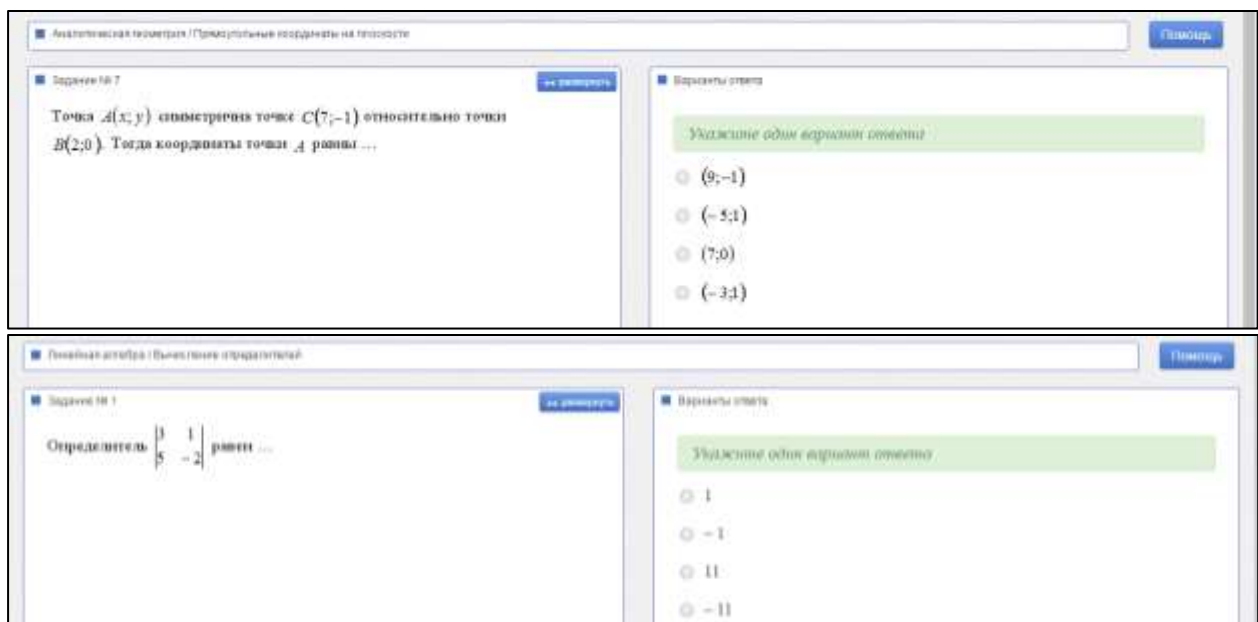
Аналитическая геометрия / Прямоугольные координаты на плоскости

Помощь

Задание № 7

« развернуть

Точка $A(x;y)$ симметрична точке $C(7;-1)$ относительно точки $B(2;0)$. Тогда координаты точки $A$ равны ...

Варианты ответа

Укажите один вариант ответа

$(9;-1)$

$(-5;1)$

$(7;0)$

$(-3;1)$

Линейная алгебра / Вычисление определителей

Помощь

Задание № 1

« развернуть

Определитель $\begin{vmatrix} 3 & 1 \\ 5 & -2 \end{vmatrix}$ равен ...

Варианты ответа

Укажите один вариант ответа

1

$-1$

11

$-11$